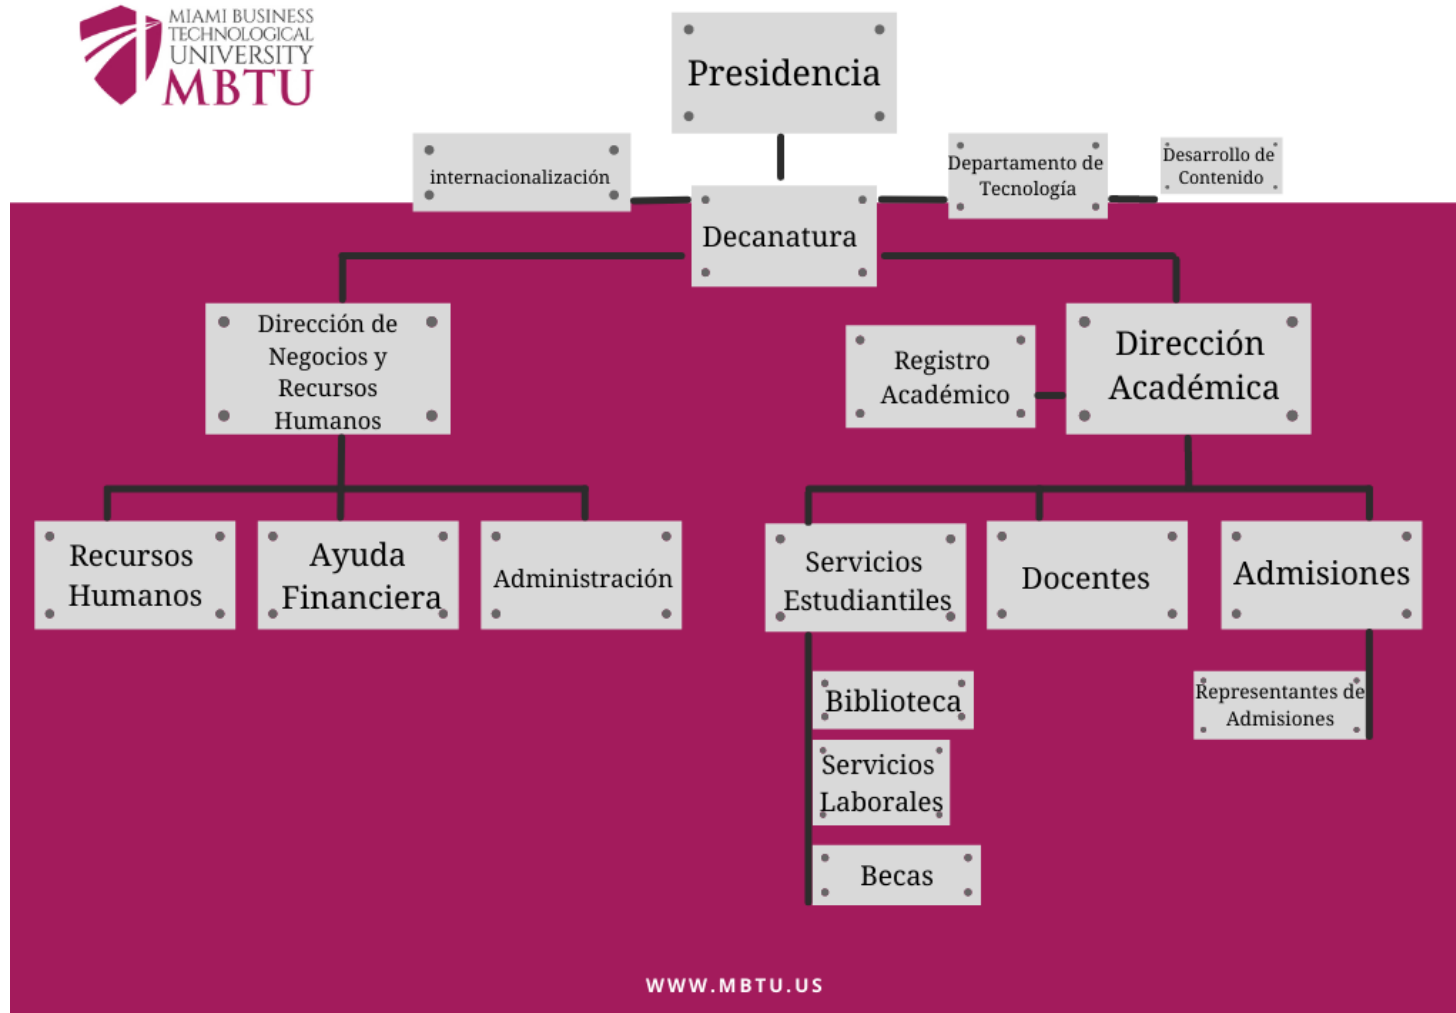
MIAMI BUSINESS TECHNOLOGICAL UNIVERSITY MBTU

Presidencia

internacionalización

Decanatura

Departamento de Tecnología

Desarrollo de Contenido

Dirección de Negocios y Recursos Humanos

Registro Académico

Dirección Académica

Recursos Humanos

Ayuda Financiera

Administración

Servicios Estudiantiles

Docentes

Admisiones

Biblioteca

Servicios Laborales

Becas

Representantes de Admisiones

WWW.MBTU.US